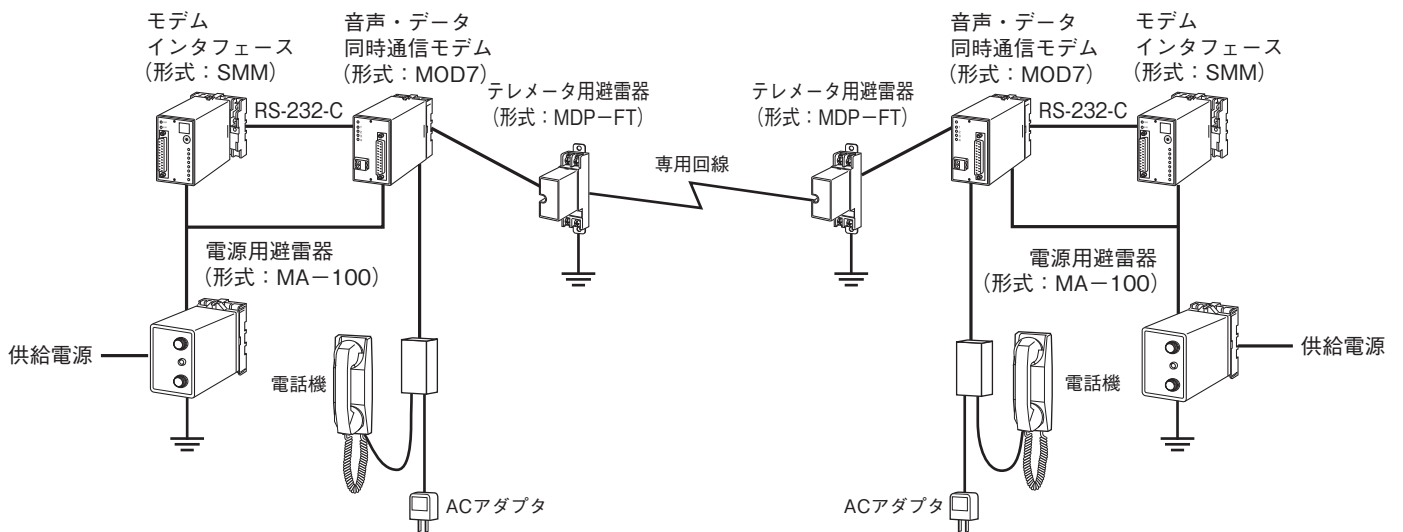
モデム
インタフェース
(形式:SMM)

音声・データ
同時通信モデム
(形式:MOD7)

RS-232-C

テレメータ用避雷器
(形式:MDP−FT)

専用回線

テレメータ用避雷器
(形式:MDP−FT)

音声・データ
同時通信モデム
(形式:MOD7)

モデム
インタフェース
(形式:SMM)

RS-232-C

電源用避雷器
(形式:MA−100)

電源用避雷器
(形式:MA−100)

供給電源

電話機

電話機

供給電源

ACアダプタ

ACアダプタ